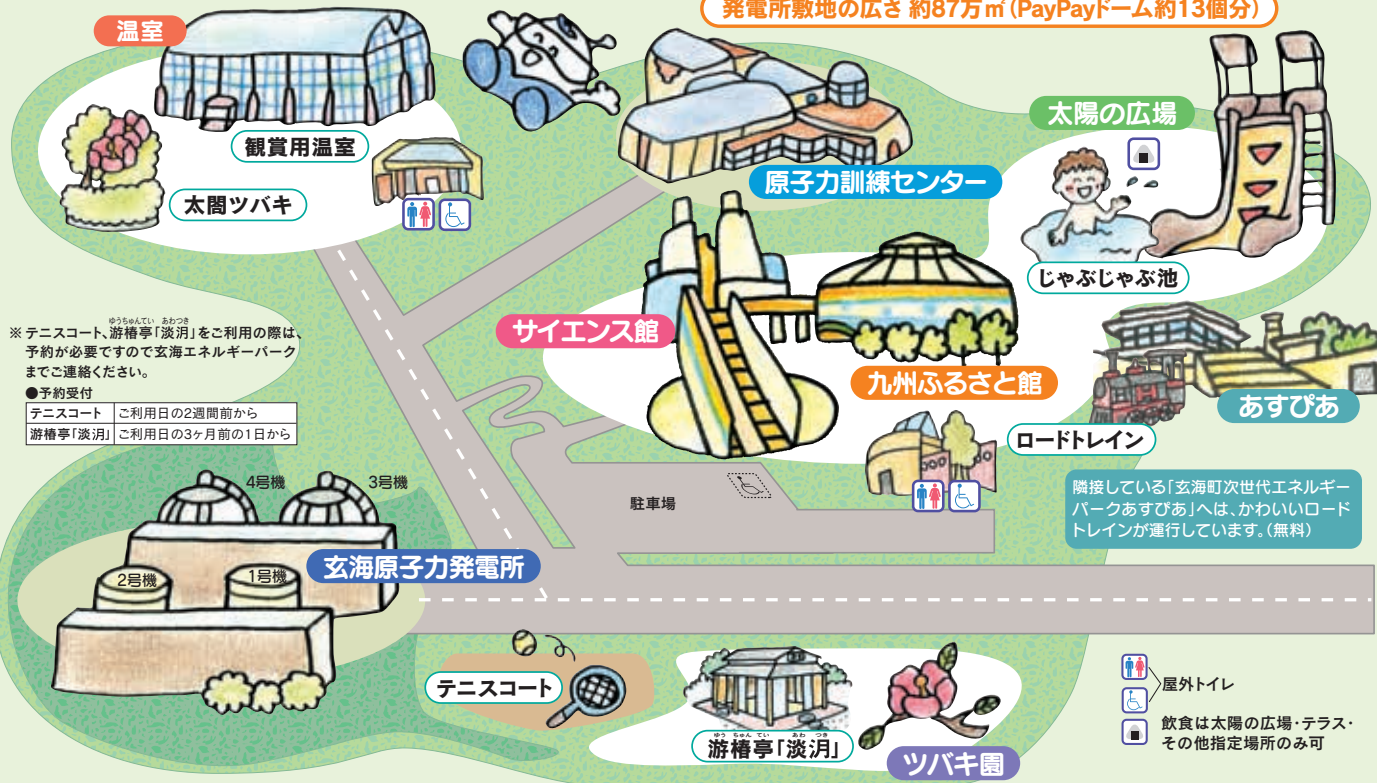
発電所敷地の広さ 約87万㎡(PayPayドーム約13個分)

温室

観賞用温室

太閤ツバキ

原子力訓練センター

太陽の広場

じゃぶじゃぶ池

サイエンス館

九州ふるさと館

あすぴあ

ロードトレイン

※ テニスコート、游椿亭「淡汩」をご利用の際は、予約が必要ですので玄海エネルギーパークまでご連絡ください。

●予約受付

| テニスコート | ご利用日の2週間前から |
|---|---|
| 游椿亭「淡汩」 | ご利用日の3ヶ月前の1日から |

4号機

3号機

2号機

1号機

玄海原子力発電所

駐車場

隣接している「玄海町次世代エネルギーパークあすぴあ」へは、かわいいロードトレインが運行しています。(無料)

テニスコート

游椿亭「淡汩」

ツバキ園

屋外トイレ

飲食は太陽の広場・テラス・その他指定場所のみ可